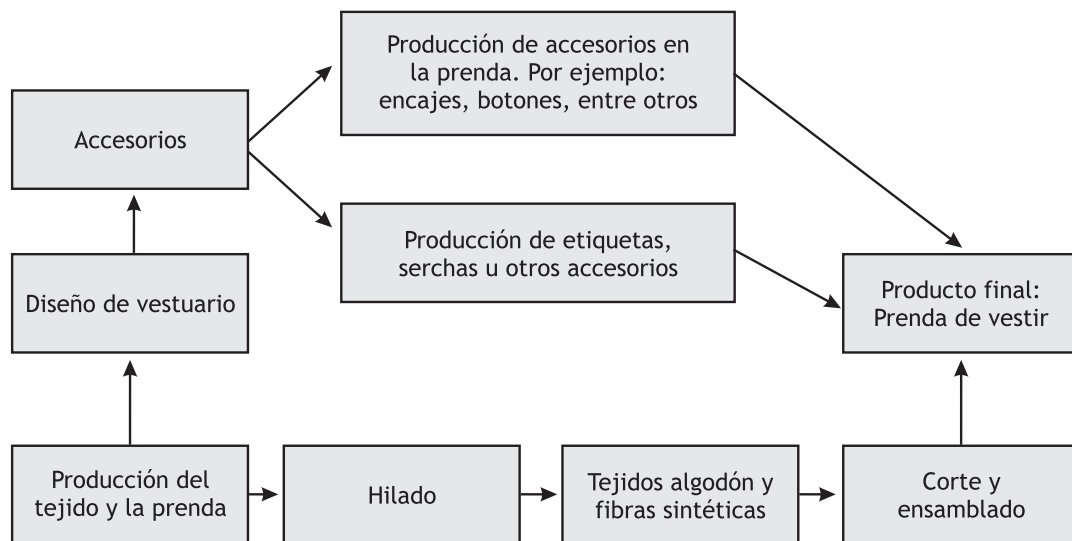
Producción de accesorios en la prenda. Por ejemplo: encajes, botones, entre otros

Accesorios

Producción de etiquetas, serchas u otros accesorios

Diseño de vestuario

Producto final: Prenda de vestir

Producción del tejido y la prenda

Hilado

Tejidos algodón y fibras sintéticas

Corte y ensamblado